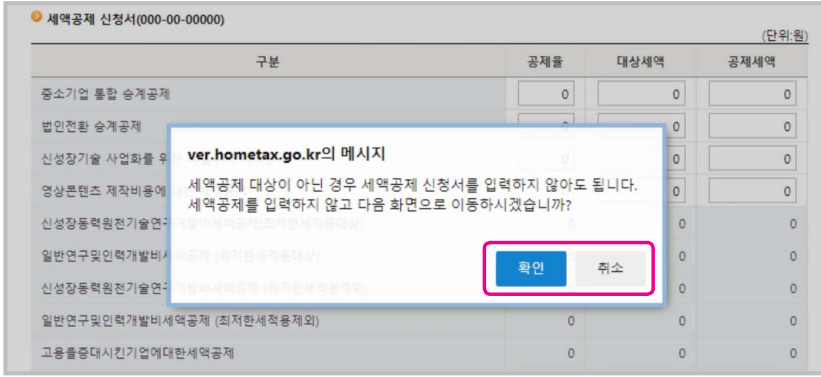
세액공제 신청서(000-00-00000)

(단위:원)

| 구분 | 공제율 | 대상세액 | 공제세액 |
|---|---|---|---|
| 중소기업 통합 승계공제 | 0 | 0 | 0 |
| 법인전환 승계공제 | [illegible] | 0 | 0 |
| 신성장기술 사업화를 위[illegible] | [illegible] | 0 | 0 |
| 영상콘텐츠 제작비용에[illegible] | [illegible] | 0 | 0 |
| 신성장동력원천기술연구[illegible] | 0 | 0 | 0 |
| 일반연구및인력개발비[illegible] | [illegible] | 0 | 0 |
| 신성장동력원천기술연구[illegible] | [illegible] | 0 | 0 |
| 일반연구및인력개발비세액공제 (최저한세적용제외) | 0 | 0 | 0 |
| 고용증대시킨기업에대한세액공제 | 0 | 0 | 0 |

ver.hometax.go.kr의 메시지

세액공제 대상이 아닌 경우 세액공제 신청서를 입력하지 않아도 됩니다.
세액공제를 입력하지 않고 다음 화면으로 이동하시겠습니까?

확인 취소